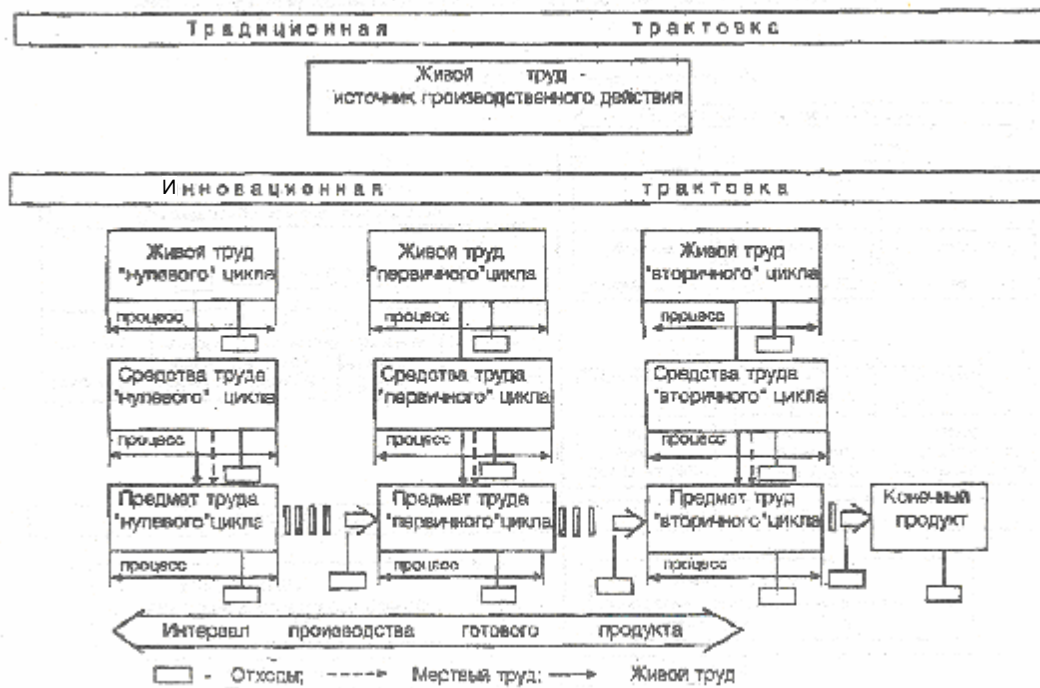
Традиционная трактовка

Живой труд - источник производственного действия

Инновационная трактовка

Живой труд "нулевого" цикла

процесс

Живой труд "первичного" цикла

процесс

Живой труд "вторичного" цикла

процесс

Средства труда "нулевого" цикла

процесс

Средства труда "первичного" цикла

процесс

Средства труда "вторичного" цикла

процесс

Предмет труда "нулевого" цикла

процесс

Предмет труда "первичного" цикла

процесс

Предмет труд "вторичного" цикла

процесс

Конечный продукт

Интервал производства готового продукта

- Отходы; ----> Мертвый труд; ——> Живой труд